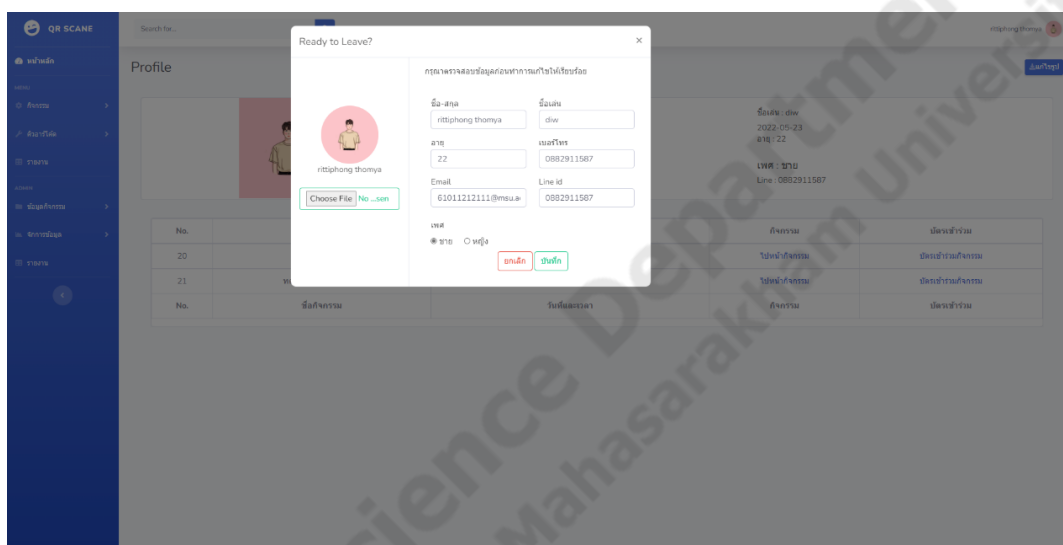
QR SCANE

Search for...

rittiphong thomya

หน้าหลัก

MENU

กิจกรรม

ตัวเรารีเด้ด

รายงาน

ADMIN

ข้อมูลกิจกรรม

จัดการข้อมูล

รายงาน

Profile

แก้ไขรูป

ชื่อเล่น : diw

2022-05-23

อายุ : 22

เพศ : ชาย

Line : 0882911587

| No. | | | กิจกรรม | บัตรเข้าร่วม |
|---|---|---|---|---|
| 20 | | | ไปหน้ากิจกรรม | บัตรเข้าร่วมกิจกรรม |
| 21 | | | ไปหน้ากิจกรรม | บัตรเข้าร่วมกิจกรรม |
| No. | ชื่อกิจกรรม | วันที่และเวลา | กิจกรรม | บัตรเข้าร่วม |

Ready to Leave?

×

rittiphong thomya

Choose File No ...sen

กรุณาตรวจสอบข้อมูลก่อนทำการแก้ไขให้เรียบร้อย

ชื่อ-สกุล

rittiphong thomya

ชื่อเล่น

diw

อายุ

22

เบอร์โทร

0882911587

Email

61011212111@msu.ac

Line id

0882911587

เพศ

ชาย หญิง

ยกเลิก

บันทึก

Science Department Mahasarakham University